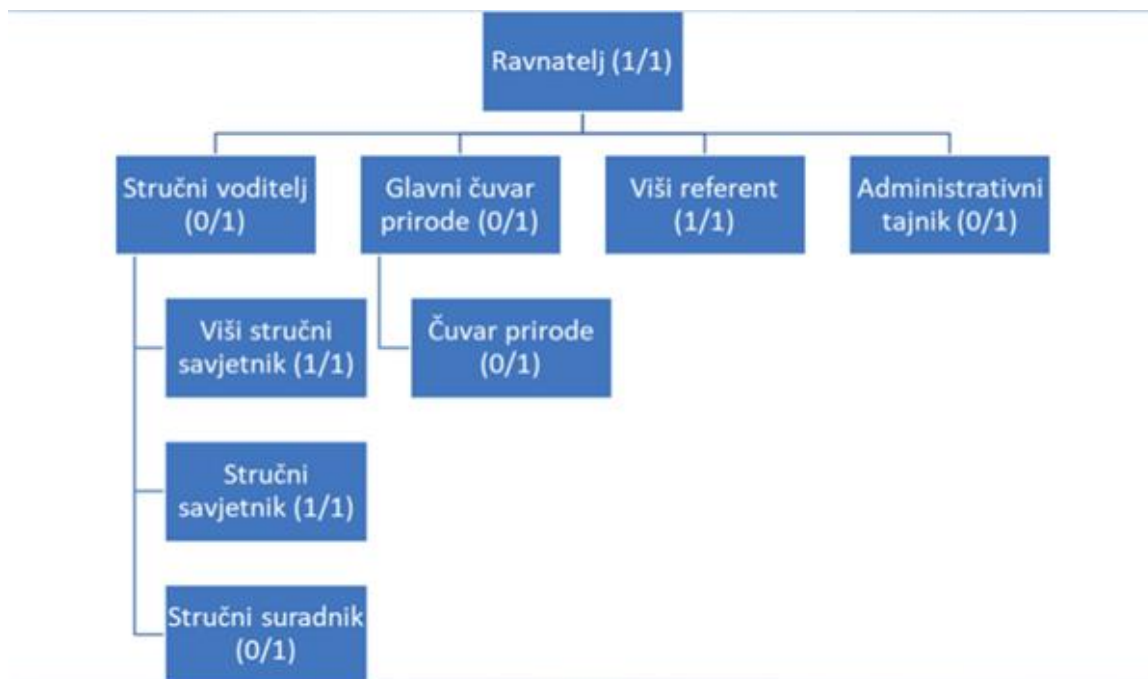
Ravnatelj (1/1)

Stručni voditelj (0/1)

Glavni čuvar prirode (0/1)

Viši referent (1/1)

Administrativni tajnik (0/1)

Viši stručni savjetnik (1/1)

Čuvar prirode (0/1)

Stručni savjetnik (1/1)

Stručni suradnik (0/1)